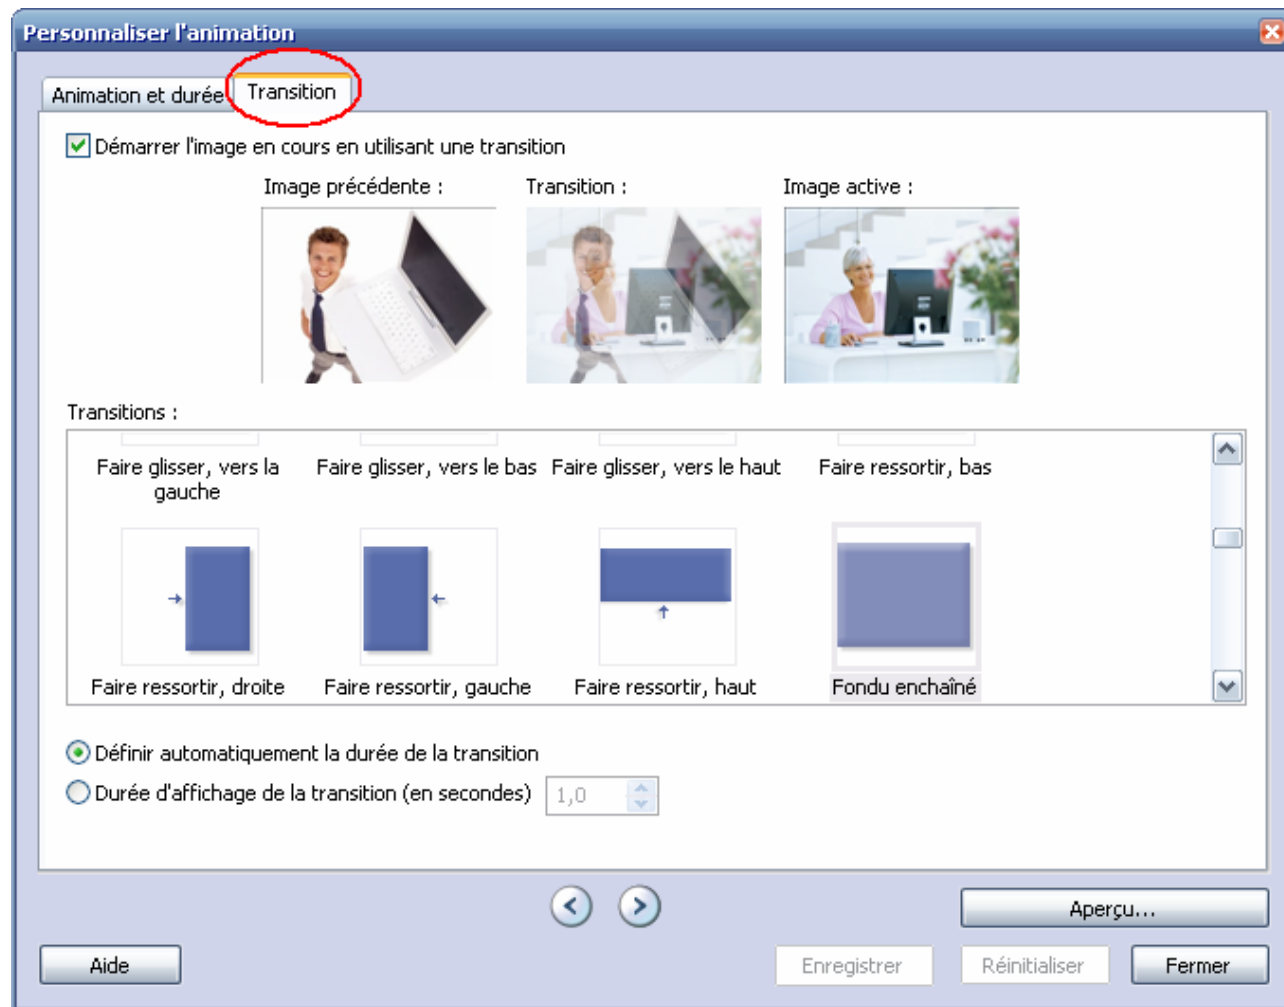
Personnaliser l'animation

Animation et durée Transition

Démarrer l'image en cours en utilisant une transition

Image précédente : Transition : Image active :

Transitions :

Faire glisser, vers la gauche
Faire glisser, vers le bas
Faire glisser, vers le haut
Faire ressortir, bas
Faire ressortir, droite
Faire ressortir, gauche
Faire ressortir, haut
Fondu enchaîné

Définir automatiquement la durée de la transition
Durée d'affichage de la transition (en secondes) 1,0

Aperçu...

Aide Enregistrer Réinitialiser Fermer